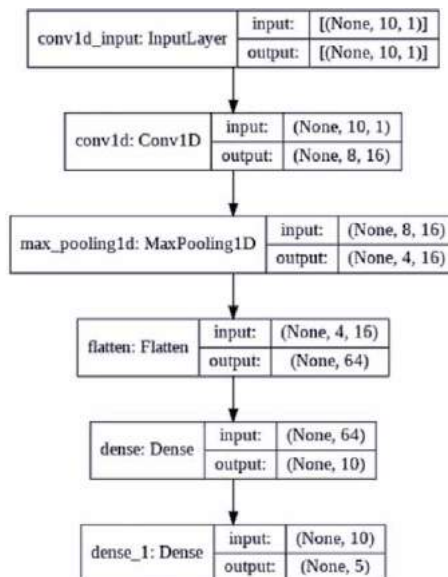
| conv1d_input: InputLayer | input: | [(None, 10, 1)] |
|---|---|---|
| | output: | [(None, 10, 1)] |

| conv1d: Conv1D | input: | (None, 10, 1) |
|---|---|---|
| | output: | (None, 8, 16) |

| max_pooling1d: MaxPooling1D | input: | (None, 8, 16) |
|---|---|---|
| | output: | (None, 4, 16) |

| flatten: Flatten | input: | (None, 4, 16) |
|---|---|---|
| | output: | (None, 64) |

| dense: Dense | input: | (None, 64) |
|---|---|---|
| | output: | (None, 10) |

| dense_1: Dense | input: | (None, 10) |
|---|---|---|
| | output: | (None, 5) |